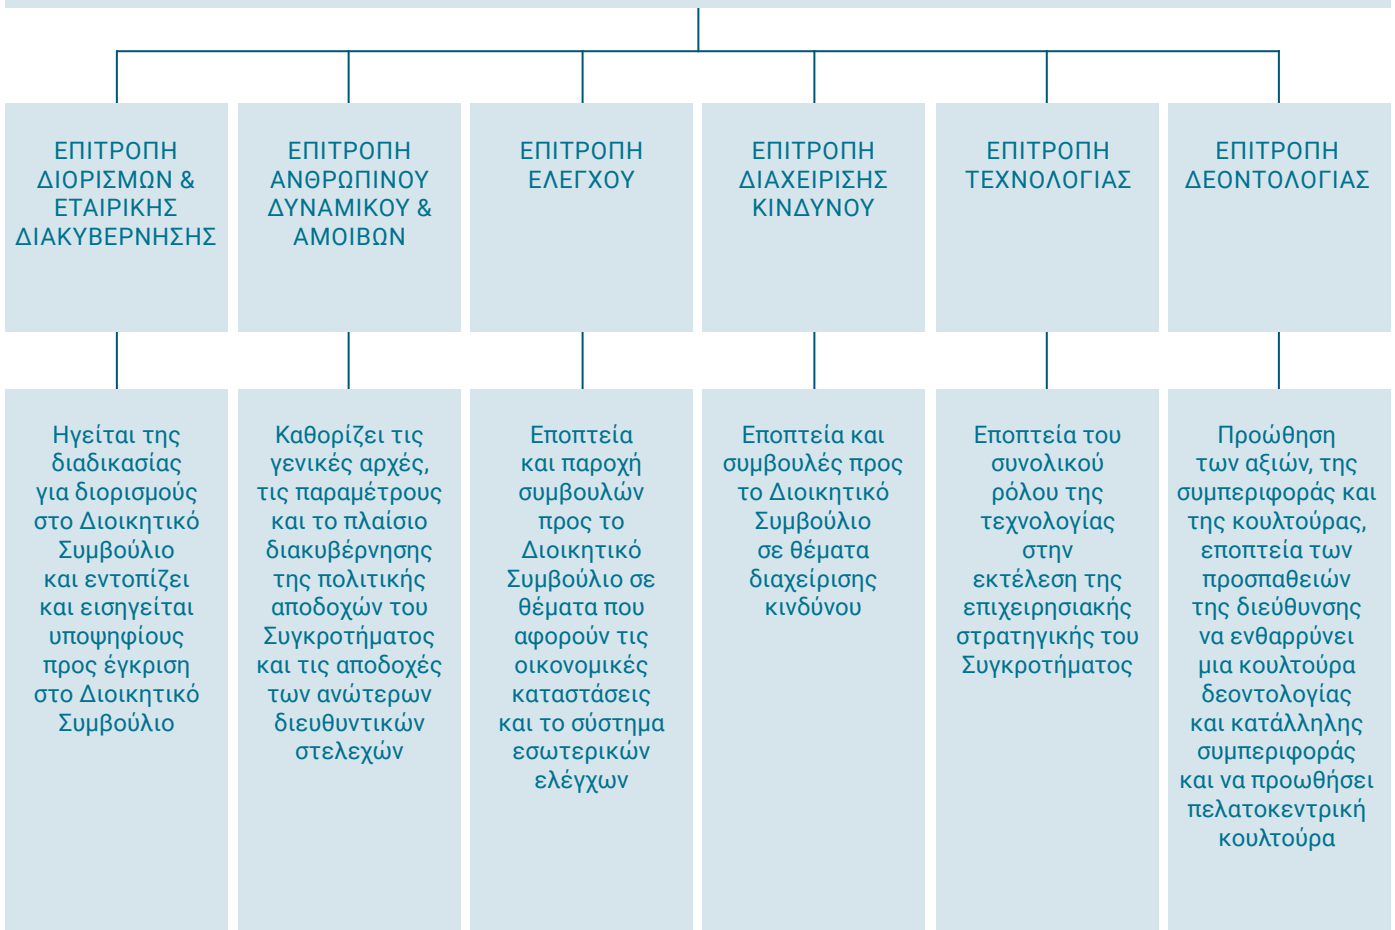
ΕΠΙΤΡΟΠΗ ΔΙΟΡΙΣΜΩΝ & ΕΤΑΙΡΙΚΗΣ ΔΙΑΚΥΒΕΡΝΗΣΗΣ

ΕΠΙΤΡΟΠΗ ΑΝΘΡΩΠΙΝΟΥ ΔΥΝΑΜΙΚΟΥ & ΑΜΟΙΒΩΝ

ΕΠΙΤΡΟΠΗ ΕΛΕΓΧΟΥ

ΕΠΙΤΡΟΠΗ ΔΙΑΧΕΙΡΙΣΗΣ ΚΙΝΔΥΝΟΥ

ΕΠΙΤΡΟΠΗ ΤΕΧΝΟΛΟΓΙΑΣ

ΕΠΙΤΡΟΠΗ ΔΕΟΝΤΟΛΟΓΙΑΣ

Ηγείται της διαδικασίας για διορισμούς στο Διοικητικό Συμβούλιο και εντοπίζει και εισηγείται υποψηφίους προς έγκριση στο Διοικητικό Συμβούλιο

Καθορίζει τις γενικές αρχές, τις παραμέτρους και το πλαίσιο διακυβέρνησης της πολιτικής αποδοχών του Συγκροτήματος και τις αποδοχές των ανώτερων διευθυντικών στελεχών

Εποπτεία και παροχή συμβουλών προς το Διοικητικό Συμβούλιο σε θέματα που αφορούν τις οικονομικές καταστάσεις και το σύστημα εσωτερικών ελέγχων

Εποπτεία και συμβουλές προς το Διοικητικό Συμβούλιο σε θέματα διαχείρισης κινδύνου

Εποπτεία του συνολικού ρόλου της τεχνολογίας στην εκτέλεση της επιχειρησιακής στρατηγικής του Συγκροτήματος

Προώθηση των αξιών, της συμπεριφοράς και της κουλτούρας, εποπτεία των προσπαθειών της διεύθυνσης να ενθαρρύνει μια κουλτούρα δεοντολογίας και κατάλληλης συμπεριφοράς και να προωθήσει πελατοκεντρική κουλτούρα